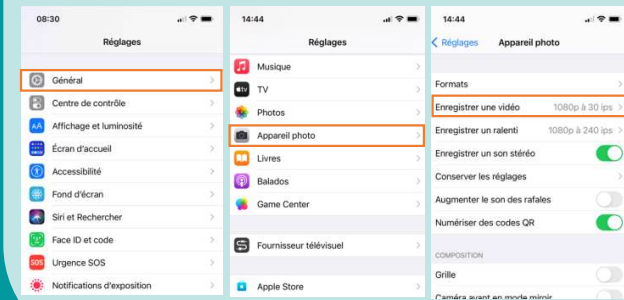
08:30

Réglages

Général

Centre de contrôle

Affichage et luminosité

Écran d'accueil

Accessibilité

Fond d'écran

Siri et Rechercher

Face ID et code

SOS Urgence SOS

Notifications d'exposition

14:44

Réglages

Musique

TV

Photos

Appareil photo

Livres

Balados

Game Center

Fournisseur télévisuel

Apple Store

14:44

< Réglages Appareil photo

Formats

Enregistrer une vidéo 1080p à 30 ips

Enregistrer un ralenti 1080p à 240 ips

Enregistrer un son stéréo

Conserver les réglages

Augmenter le son des rafales

Numériser des codes QR

COMPOSITION

Grille

Caméra avant en mode miroir